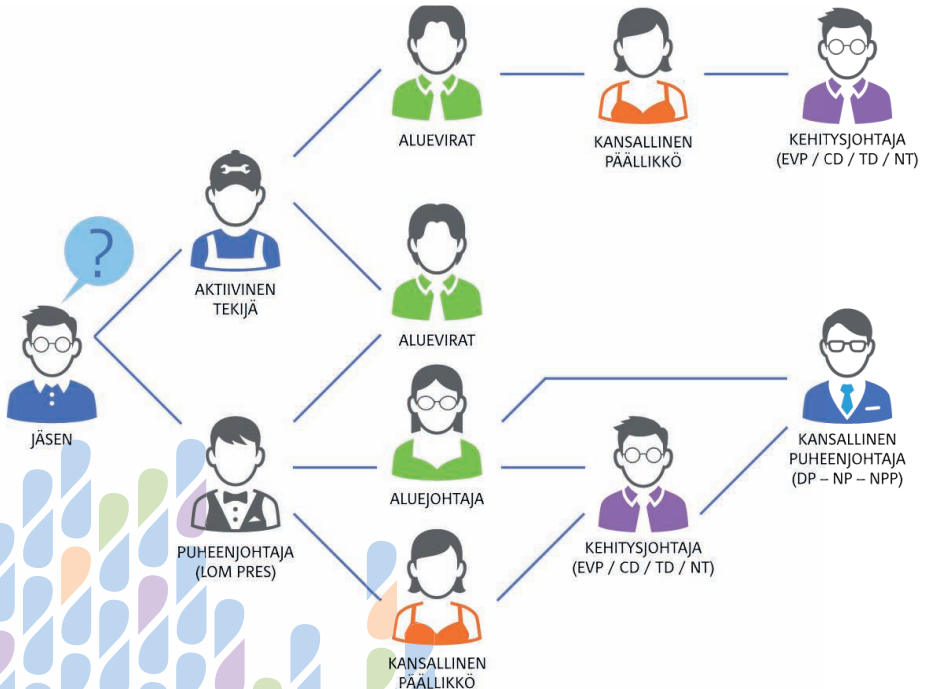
ALUEVIRAT

KANSALLINEN PÄÄLLIKKÖ

KEHITYSJOHTAJA (EVP / CD / TD / NT)

?

AKTIIVINEN TEKIJÄ

ALUEVIRAT

JÄSEN

ALUEJOHTAJA

KANSALLINEN PUHEENJOHTAJA (DP – NP – NPP)

PUHEENJOHTAJA (LOM PRES)

KEHITYSJOHTAJA (EVP / CD / TD / NT)

KANSALLINEN PÄÄLLIKKÖ